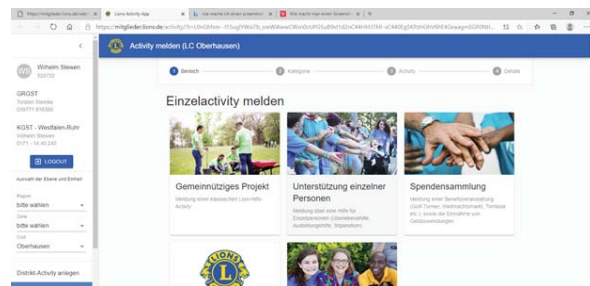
https://mitglieder.lions.de/akti | Lions Activity App | Wie mache ich einen Screensho | Wie mache man einen Screensho | +

https://mitglieder.lions.de/activity/?t=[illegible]

Activity melden (LC Oberhausen)

WS Wilhelm Stewen 523722

GRGST
Torsten Steinke
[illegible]

KGST - Westfalen-Ruhr
Wilhelm Stewen
0171 - 14 45 245

LOGOUT

Auswahl der Ebene und Einheit

Region
bitte wählen

Zone
bitte wählen

Club
Oberhausen

Distrikt-Activity anlegen

1 Bereich
2 Kategorie
3 Activity
4 Details

Einzelactivity melden

Gemeinnütziges Projekt
Meldung einer klassischen Lions-Hilfs Activity

Unterstützung einzelner Personen
Meldung über eine Hilfe für Einzelpersonen (Unterstützung, Ausbildungshilfe, Stipendium)

Spendensammlung
Meldung einer Benefizveranstaltung (Golf-Turnier, Weihnachtsmarkt, Tombola etc.), sowie die Einnahme von Geldzuwendungen